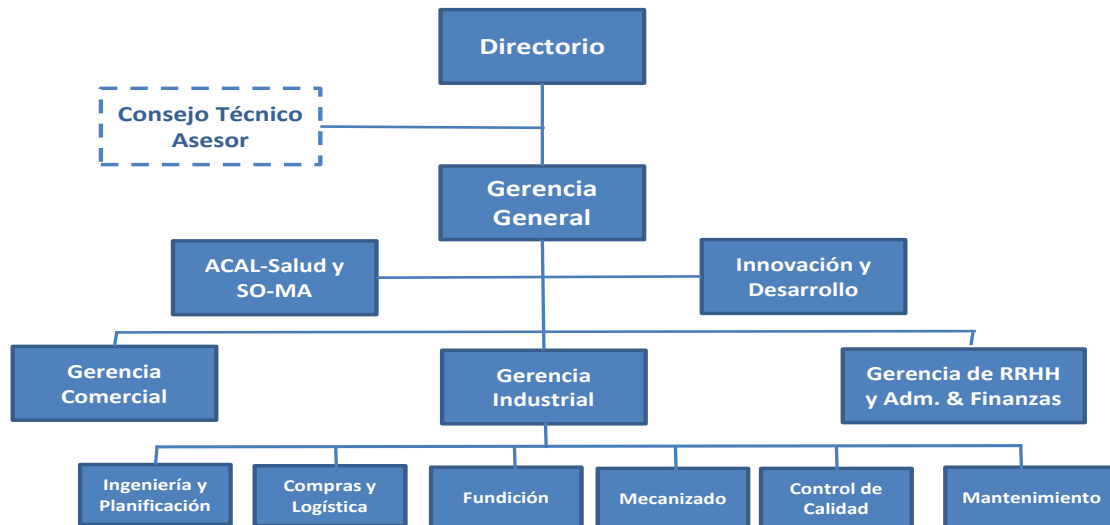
Directorio

Consejo Técnico Asesor

Gerencia General

ACAL-Salud y SO-MA

Innovación y Desarrollo

Gerencia Comercial

Gerencia Industrial

Gerencia de RRHH y Adm. & Finanzas

Ingeniería y Planificación

Compras y Logística

Fundición

Mecanizado

Control de Calidad

Mantenimiento